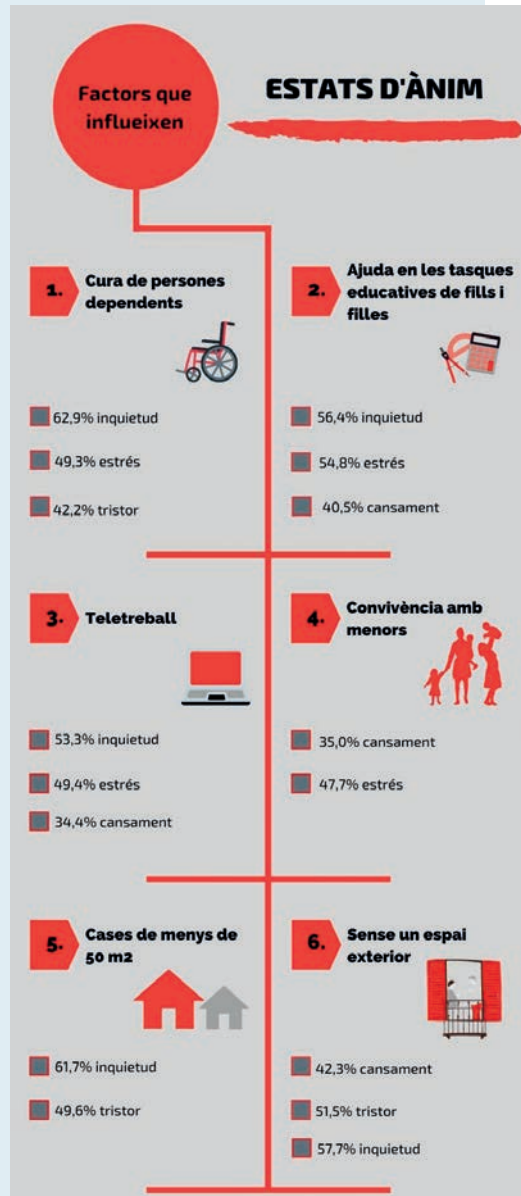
Factors que influeixen

ESTATS D'ÀNIM

1. Cura de persones dependents

62,9% inquietud

49,3% estrés

42,2% tristor

2. Ajuda en les tasques educatives de fills i filles

56,4% inquietud

54,8% estrés

40,5% cansament

3. Teletreball

53,3% inquietud

49,4% estrés

34,4% cansament

4. Convivència amb menors

35,0% cansament

47,7% estrés

5. Cases de menys de 50 m2

61,7% inquietud

49,6% tristor

6. Sense un espai exterior

42,3% cansament

51,5% tristor

57,7% inquietud